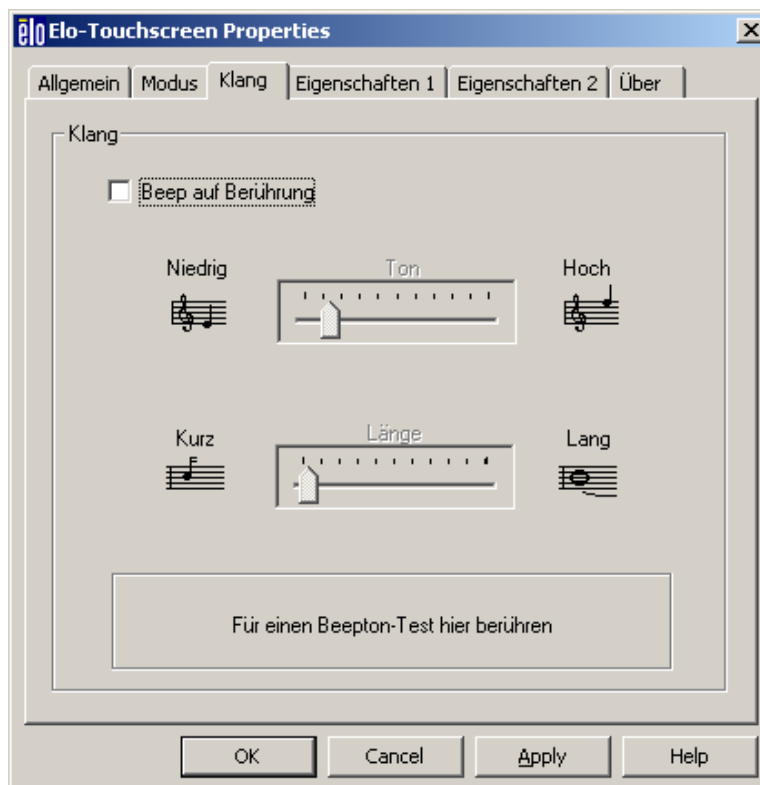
elo Elo-Touchscreen Properties

X

Allgemein | Modus | Klang | Eigenschaften 1 | Eigenschaften 2 | Über

Klang

Beep auf Berührung

Niedrig

Ton

Hoch

Kurz

Länge

Lang

Für einen Beepton-Test hier berühren

OK

Cancel

Apply

Help